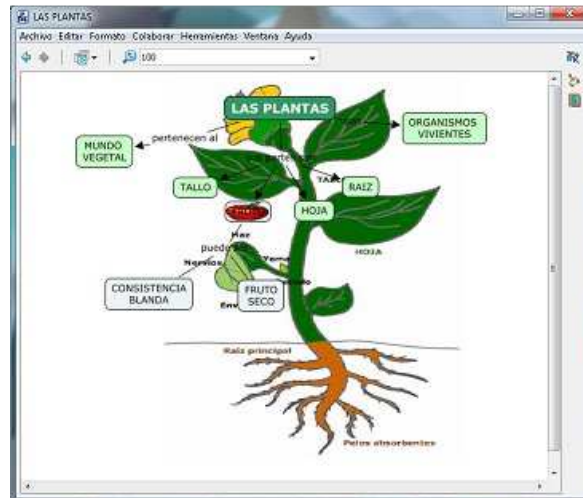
LAS PLANTAS

Archivo Editar Formato Colaborar Herramientas Ventana Ayuda

100

LAS PLANTAS

pertenecen al

MUNDO VEGETAL

ORGANISMOS VIVIENTES

TALLO

RAIZ

HOJA

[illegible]

Haz

puede

Nervios

Yema

CONSISTENCIA BLANDA

FRUTO SECO

HOJA

Raíz principal

Pelos absorbentes